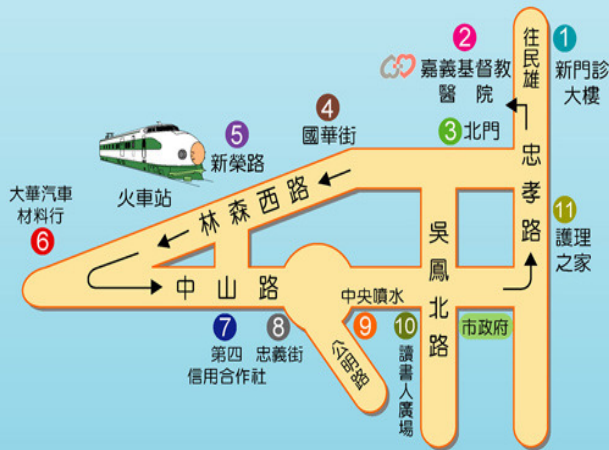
2
嘉義基督教醫院

1
新門診大樓

往民雄

4
國華街

3 北門

5
新榮路

火車站

林森西路

忠孝路

11
護理之家

大華汽車材料行
6

吳鳳北路

中山路

中央噴水

市政府

7
第四信用合作社

8
忠義街

9

10
讀書人廣場

公明路